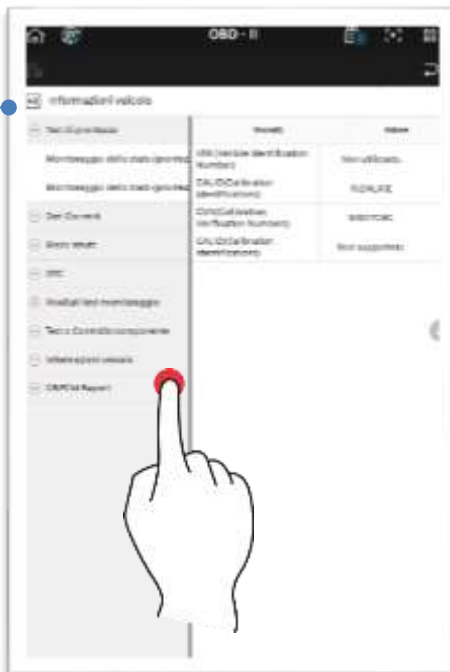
OBD - II

Informazioni veicolo

Test di prontezza

Monitoraggio dello stato (giro motore)

Monitoraggio dello stato (giro motore)

Dati Correnti

Dati fermo immagine

DTC

Risultati test monitoraggio

Test e Controllo componente

Informazioni veicolo

OBDII Report

| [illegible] | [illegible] |
|---|---|
| VIN (Vehicle Identification Number) | Non utilizzato |
| CALID(Calibration Identifications) | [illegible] |
| CVN(Calibration Verification Numbers) | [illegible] |
| CALID(Calibration Identifications) | Non supportato |